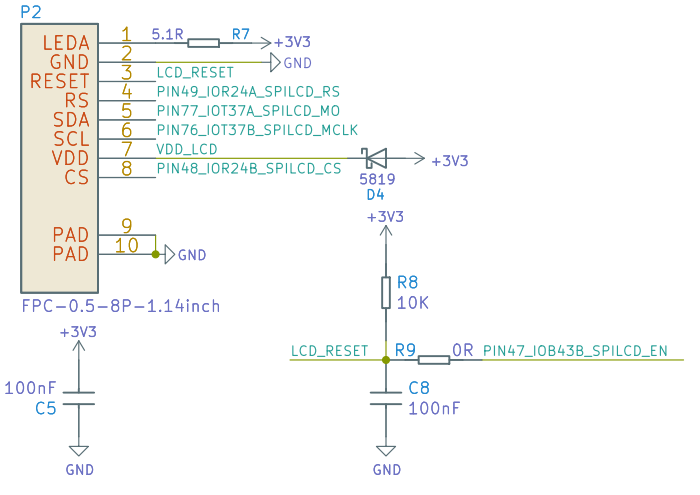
P2

LEDA 1 5.1R R7 +3V3
GND 2 GND
RESET 3 LCD_RESET
RS 4 PIN49_IOR24A_SPILCD_RS
SDA 5 PIN77_IOT37A_SPILCD_MO
SCL 6 PIN76_IOT37B_SPILCD_MCLK
VDD 7 VDD_LCD
CS 8 PIN48_IOR24B_SPILCD_CS

5819
D4
+3V3

PAD 9
PAD 10 GND

FPC-0.5-8P-1.14inch

+3V3
100nF
C5
GND

+3V3
R8
10K
LCD_RESET R9 0R PIN47_IOB43B_SPILCD_EN
C8
100nF
GND